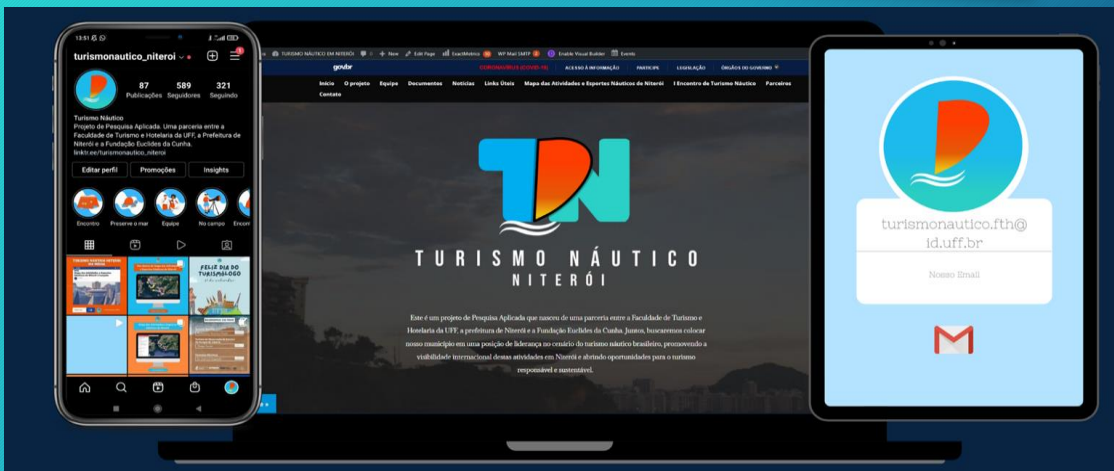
13:51

turismonautico_niteroi

87 Publicações
589 Seguidores
321 Seguindo

Turismo Náutico
Projeto de Pesquisa Aplicada. Uma parceria entre a Faculdade de Turismo e Hotelaria da UFF, a Prefeitura de Niterói e a Fundação Euclides da Cunha.
linktr.ee/turismonautico_niteroi

Editar perfil
Promoções
Insights

Encontro
Preserve o mar
Equipe
No campo
Encon

FELIZ DIA DO TURISMÓLOGO

TURISMO NÁUTICO EM NITERÓI
New
Edit Page
ExactMetrics
WP Mail SMTP
Enable Visual Builder
Events

gov.br
CORONAVÍRUS (COVID-19)
ACESSO À INFORMAÇÃO
PARTICIPE
LEGISLAÇÃO
ÓRGÃOS DO GOVERNO

Início
O projeto
Equipe
Documentos
Notícias
Links Úteis
Mapa das Atividades e Esportes Náuticos de Niterói
I Encontro de Turismo Náutico
Parceiros
Contato

TN
TURISMO NÁUTICO
NITERÓI

Este é um projeto de Pesquisa Aplicada que nasceu de uma parceria entre a Faculdade de Turismo e Hotelaria da UFF, a prefeitura de Niterói e a Fundação Euclides da Cunha. Juntos, buscaremos colocar nosso município em uma posição de liderança no cenário do turismo náutico brasileiro, promovendo a visibilidade internacional dessas atividades em Niterói e abrindo oportunidades para o turismo responsável e sustentável.

turismonautico.fth@id.uff.br

Nosso Email